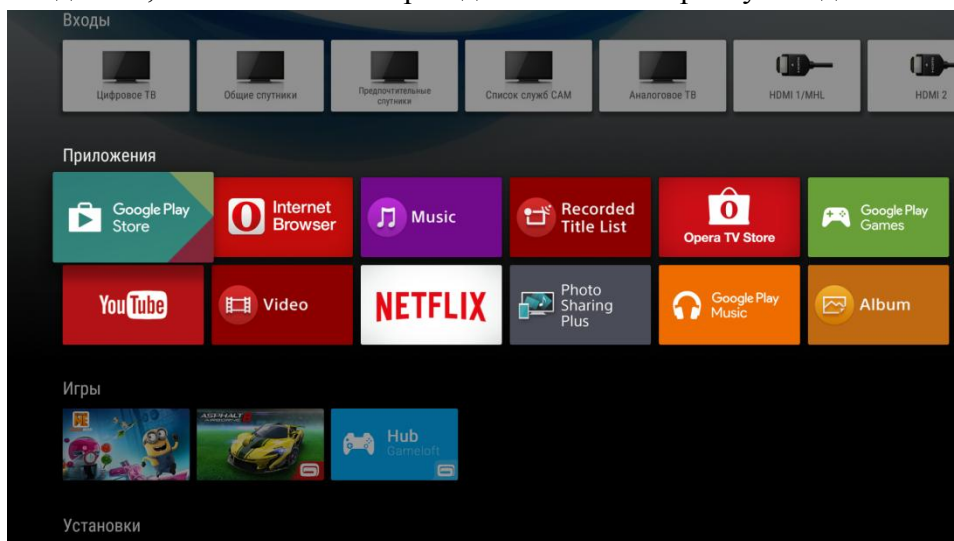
Входы

Цифровое ТВ

Общие спутники

Предпочтительные спутники

Список служб CAM

Аналоговое ТВ

HDMI 1/MHL

HDMI 2

Приложения

Google Play Store

Internet Browser

Music

Recorded Title List

Opera TV Store

Google Play Games

YouTube

Video

NETFLIX

Photo Sharing Plus

Google Play Music

Album

Игры

Hub Gameloft

Установки